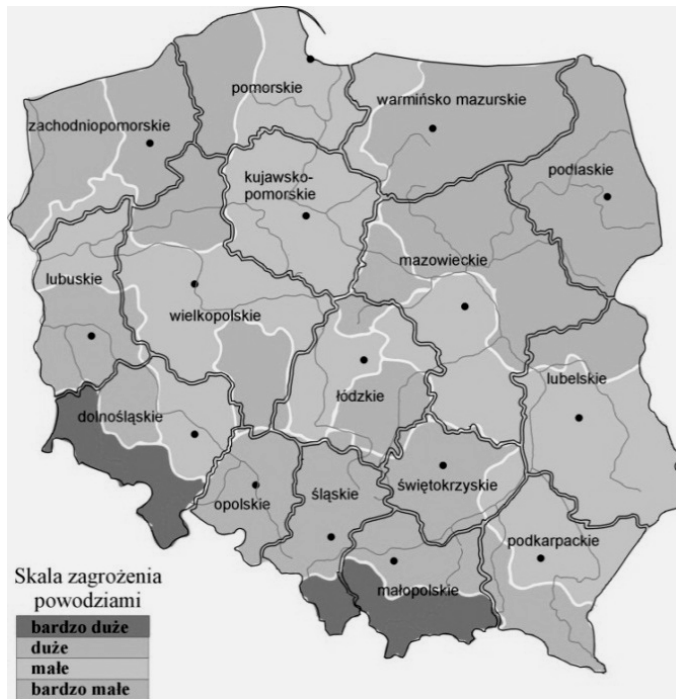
pomorskie
warmińsko mazurskie
zachodniopomorskie
kujawsko-pomorskie
podlaskie
lubuskie
mazowieckie
wielkopolskie
łódzkie
lubelskie
dolnośląskie
opolskie
śląskie
świętokrzyskie
podkarpackie
małopolskie

Skala zagrożenia powodziami
bardzo duże
duże
małe
bardzo małe